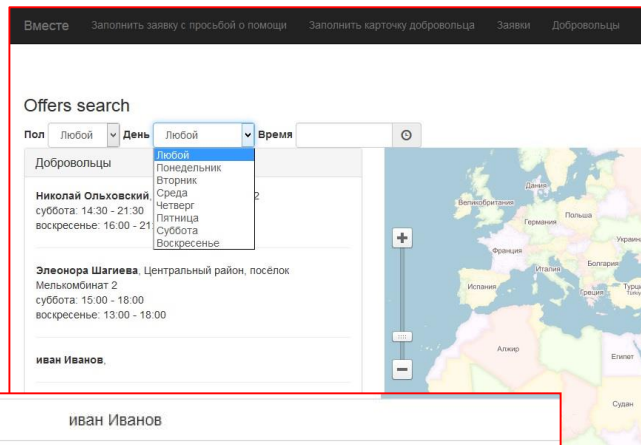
Вместе Заполнить заявку с просьбой о помощи Заполнить карточку добровольца Заявки Добровольцы

Offers search

Пол Любой День Любой Время

Любой
Понедельник
Вторник
Среда
Четверг
Пятница
Суббота
Воскресенье

Добровольцы

**Николай Ольховский**, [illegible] 2
суббота: 14:30 - 21:30
воскресенье: 16:00 - 21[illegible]

**Элеонора Шагиева**, Центральный район, посёлок Мелькомбинат 2
суббота: 15:00 - 18:00
воскресенье: 13:00 - 18:00

**иван Иванов**,

Дания
Великобритания
Германия
Польша
Украина
Франция
Италия
Болгария
Испания
Турция
Алжир
Египет
Судан

+
−

иван Иванов